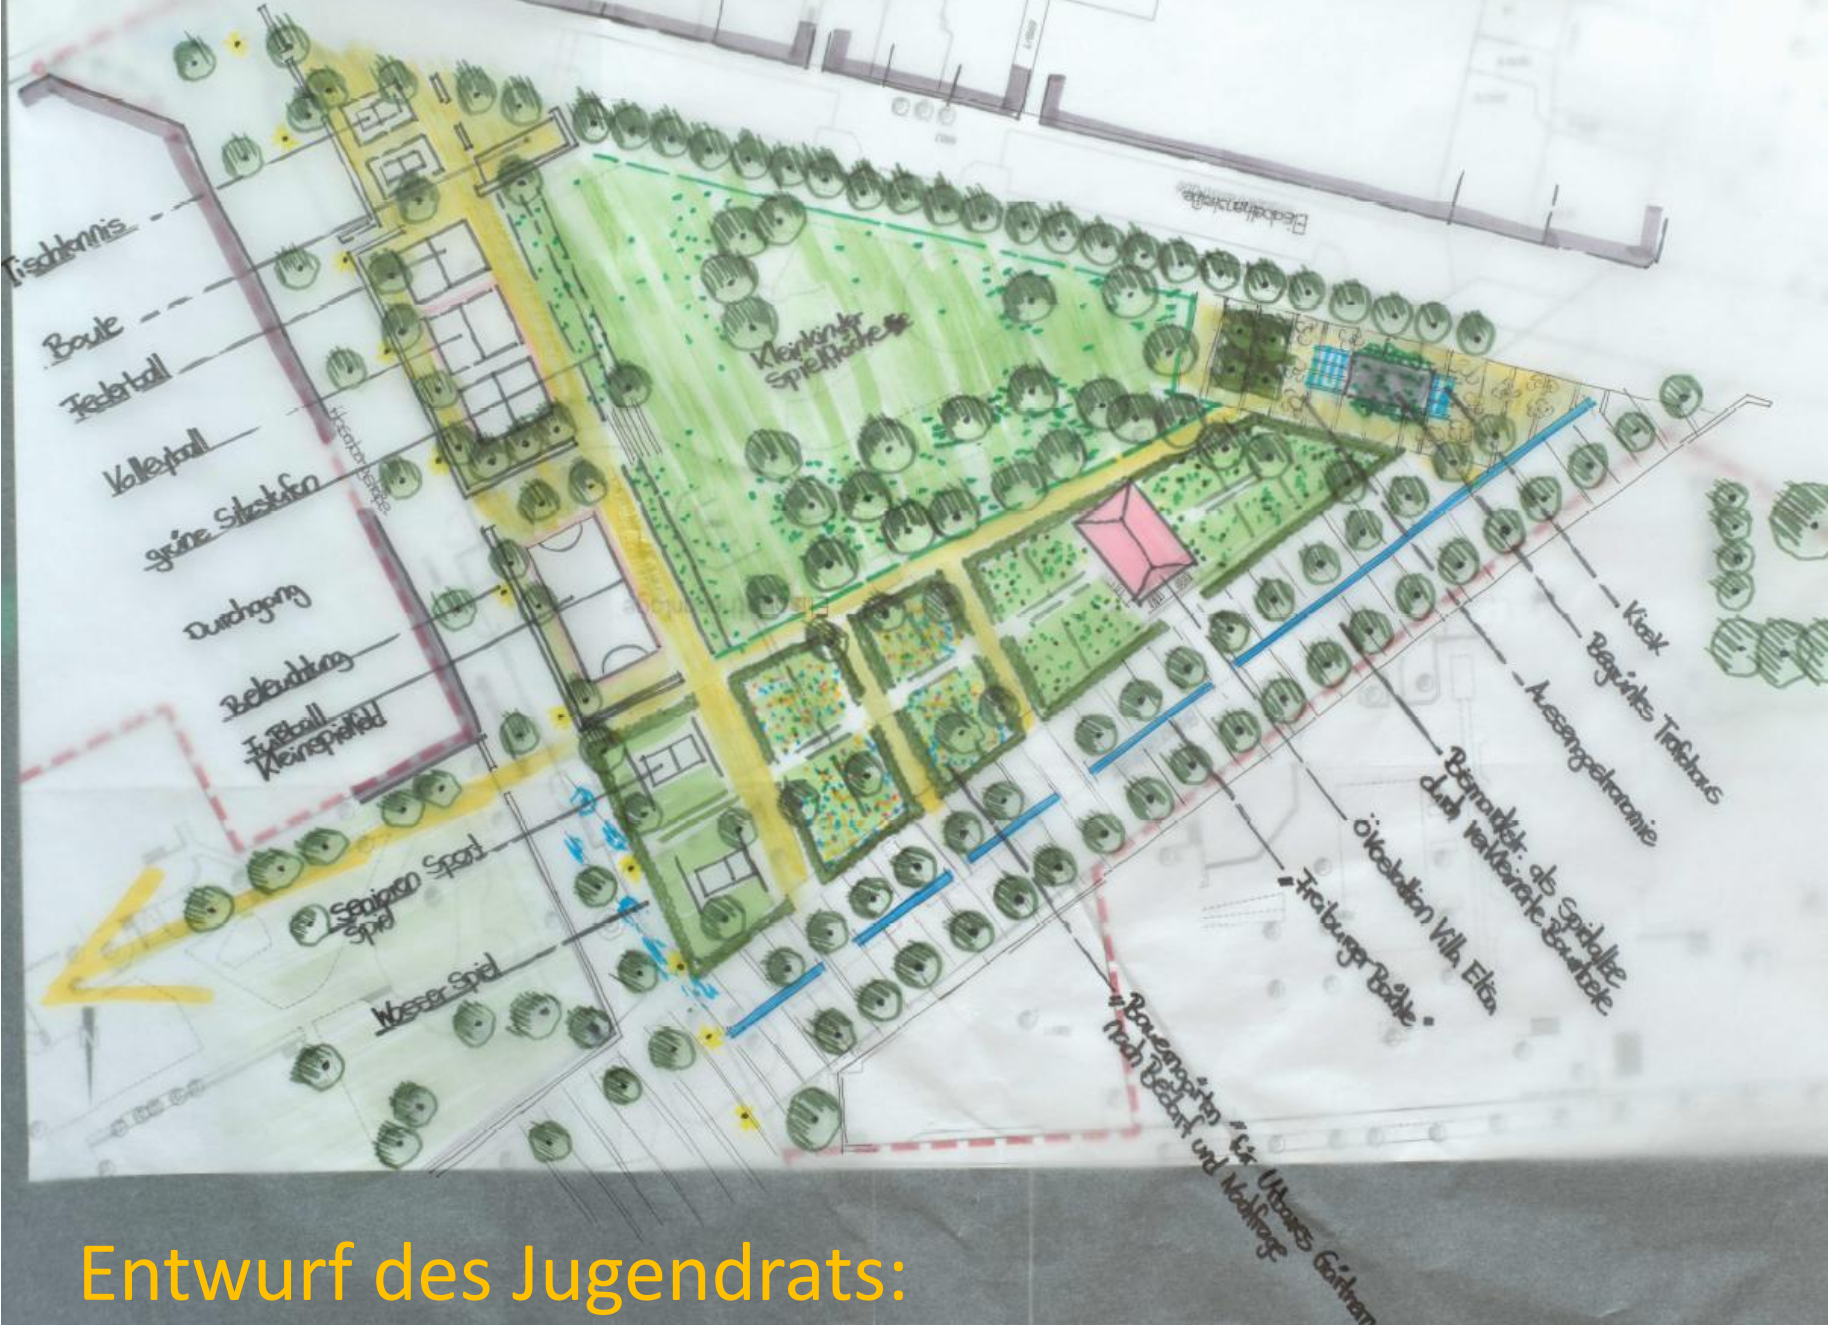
Tischtennis

Boule

Federball

Volleyball

grüne Sitzstufen

Durchgang

Beleuchtung

Fußball Kleinspielfeld

Senioren Sport Spiel

Wasser Spiel

Kleinkinder Spielfläche

Kiosk

Begrüntes Trafohaus

Aussengastronomie

Bienenstock: als Spielidee durch verkleinerte Bauteile

Ökostation Villa Elsa

„Freiburger Bächle"

„Bauerngärten" für Urbanes Gärtnern nach Bedarf und Nachfrage

Entwurf des Jugendrats: